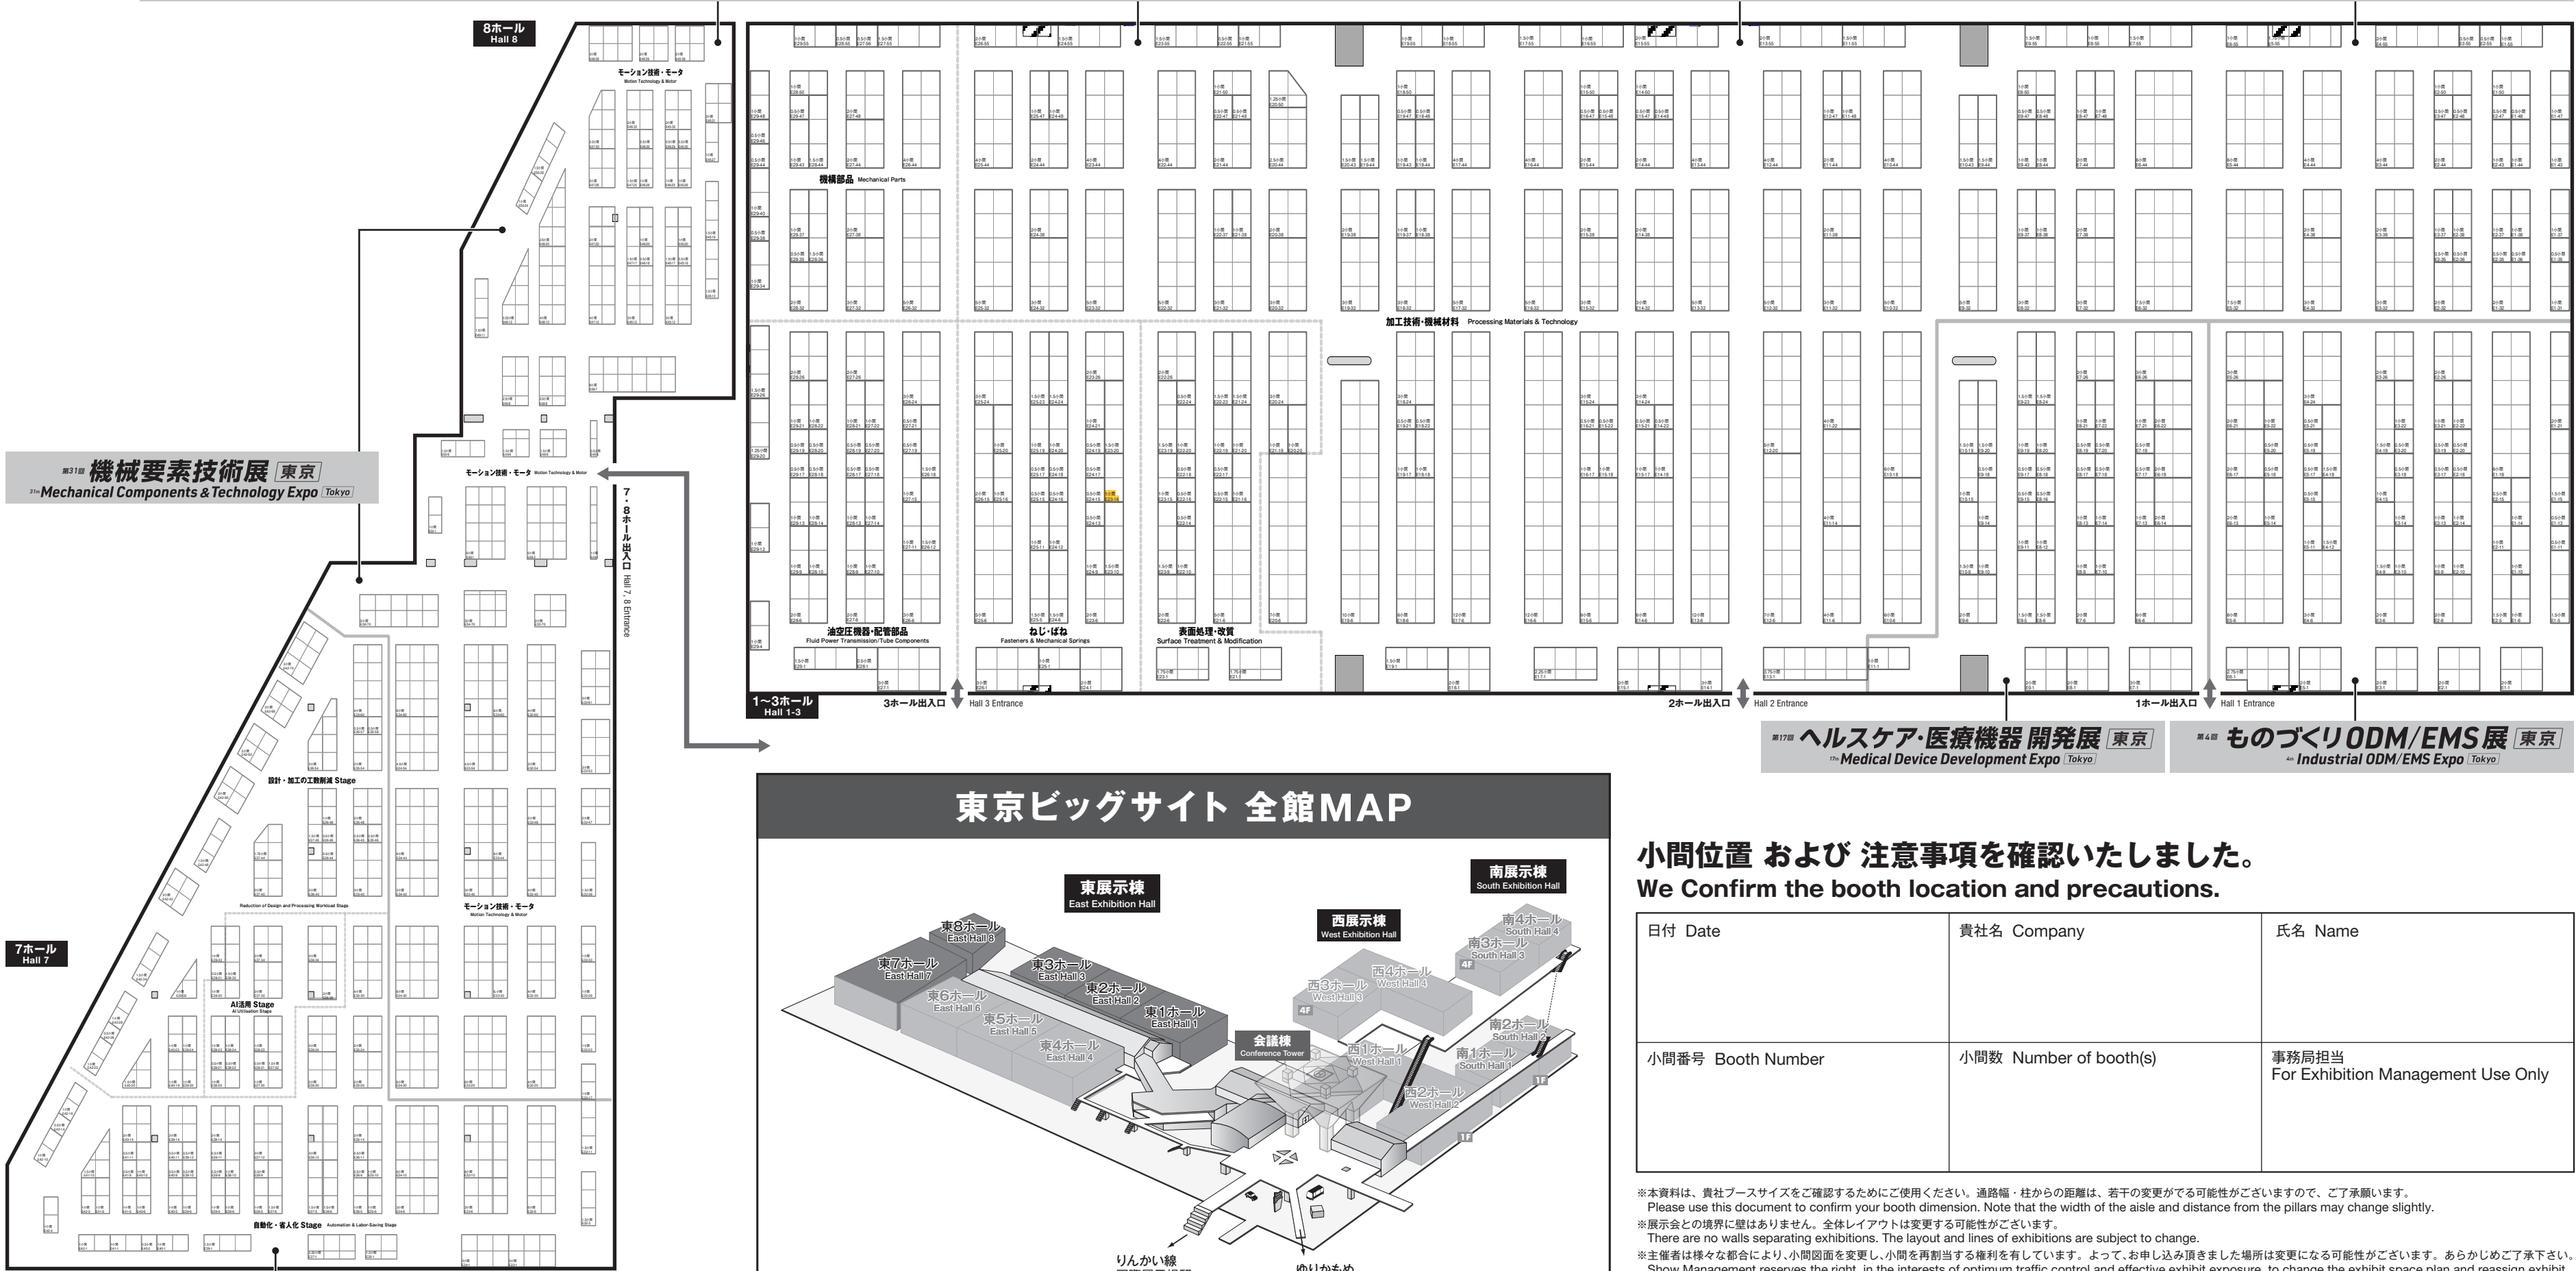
8ホール
Hall 8

モーション技術・モータ
Motion Technology & Motor

第31回 機械要素技術展 東京
31st Mechanical Components & Technology Expo Tokyo

モーション技術・モータ Motion Technology & Motor

7・8ホール出入口 Hall 7, 8 Entrance

設計・加工の工数削減 Stage

Reduction of Design and Processing Workload Stage

モーション技術・モータ
Motion Technology & Motor

7ホール
Hall 7

AI活用 Stage
AI Utilisation Stage

自動化・省人化 Stage Automation & Labor-Saving Stage

機構部品 Mechanical Parts

加工技術・機械材料 Processing Materials & Technology

油空圧機器・配管部品
Fluid Power Transmission/Tube Components

ねじ・ばね
Fasteners & Mechanical Springs

表面処理・改質
Surface Treatment & Modification

1〜3ホール
Hall 1-3

3ホール出入口 Hall 3 Entrance

2ホール出入口 Hall 2 Entrance

1ホール出入口 Hall 1 Entrance

第17回 ヘルスケア・医療機器 開発展 東京
17th Medical Device Development Expo Tokyo

第4回 ものづくりODM/EMS展 東京
4th Industrial ODM/EMS Expo Tokyo

東京ビッグサイト 全館MAP

東展示棟
East Exhibition Hall

南展示棟
South Exhibition Hall

西展示棟
West Exhibition Hall

東8ホール East Hall 8
東7ホール East Hall 7
東6ホール East Hall 6
東5ホール East Hall 5
東4ホール East Hall 4
東3ホール East Hall 3
東2ホール East Hall 2
東1ホール East Hall 1

会議棟
Conference Tower

西3ホール West Hall 3
西4ホール West Hall 4
西1ホール West Hall 1
西2ホール West Hall 2
4F
南4ホール South Hall 4
南3ホール South Hall 3
南2ホール South Hall 2
南1ホール South Hall 1
1F

りんかい線
ゆりかもめ

小間位置 および 注意事項を確認いたしました。
We Confirm the booth location and precautions.

| 日付 Date | 貴社名 Company | 氏名 Name |
|---|---|---|
| | | |
| 小間番号 Booth Number | 小間数 Number of booth(s) | 事務局担当 For Exhibition Management Use Only |

※本資料は、貴社ブースサイズをご確認するためにご使用ください。通路幅・柱からの距離は、若干の変更がでる可能性がございますので、ご了承願います。
Please use this document to confirm your booth dimension. Note that the width of the aisle and distance from the pillars may change slightly.
※展示会との境界に壁はありません。全体レイアウトは変更する可能性がございます。
There are no walls separating exhibitions. The layout and lines of exhibitions are subject to change.
※主催者は様々な都合により、小間図面を変更し、小間を再割当する権利を有しています。よって、お申し込み頂きました場所は変更になる可能性がございます。あらかじめご了承下さい。
Show Management reserves the right, in the interests of optimum traffic control and effective exhibit exposure, to change the exhibit space plan and reassign exhibit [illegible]